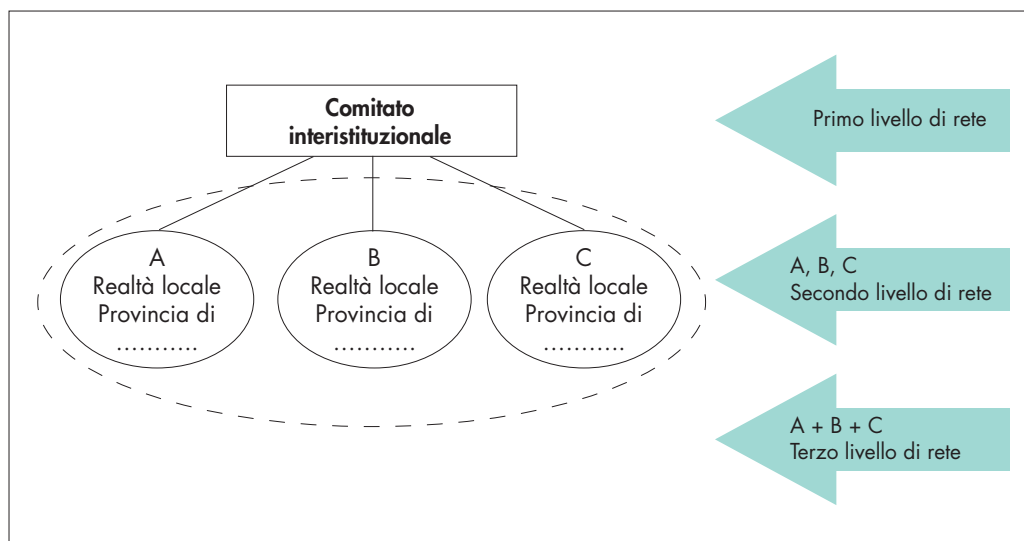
Comitato interistituzionale

A
Realtà locale
Provincia di
...........

B
Realtà locale
Provincia di
...........

C
Realtà locale
Provincia di
...........

Primo livello di rete

A, B, C
Secondo livello di rete

A + B + C
Terzo livello di rete